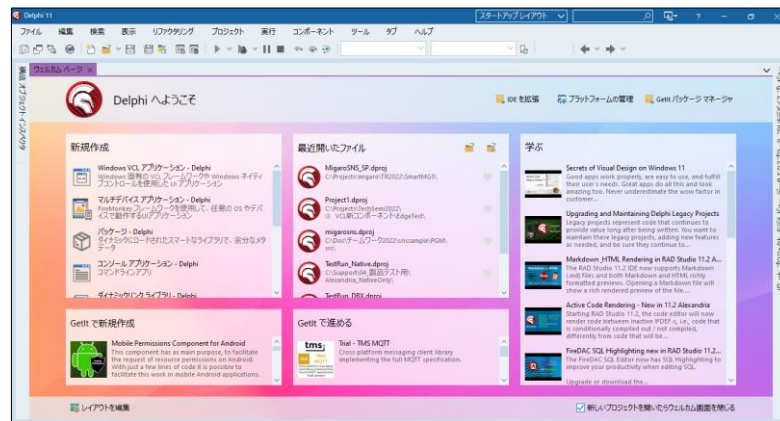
Delphi 11

スタートアップ レイアウト

ファイル 編集 検索 表示 リファクタリング プロジェクト 実行 コンポーネント ツール タブ ヘルプ

構造 オブジェクトインスペクタ

ウェルカム ページ ×

Delphi へようこそ

IDE を拡張 プラットフォームの管理 GetIt パッケージ マネージャ

新規作成

Windows VCL アプリケーション - Delphi
Windows 固有の VCL フレームワークや Windows ネイティブコントロールを使用した UI アプリケーション

マルチデバイス アプリケーション - Delphi
FireMonkey フレームワークを使用して、任意の OS やデバイスで動作する UI アプリケーション

パッケージ - Delphi
ダイナミックにロードされたスマートなライブラリで、余分なメモリ

コンソール アプリケーション - Delphi
コマンドラインアプリ

ダイナミックリンク ライブラリ - Delphi

最近開いたファイル

MigaroSNS_SP.dproj
C:\Projects\migaro\TR2022\SmartMGS\

Project1.dproj
C:\Projects\TechSem2022\VCL新コンポーネント\EdgeTest\

migarosns.dproj
C:\Doc\チームワーク2022\mssample\PGM\src\

TestRun_Native.dproj
C:\Support\04_製品テスト用\Alexandria_NativeOnly\

TestRun_DBU.dproj

学ぶ

Secrets of Visual Design on Windows 11
Good apps work properly, are easy to use, and fulfill their user's needs. Great apps do all this and look amazing too. Never underestimate the wow factor in customer...

Upgrading and Maintaining Delphi Legacy Projects
Legacy projects represent code that continues to provide value long after being written. You want to maintain these legacy projects, adding new features as needed, and be sure they continue to...

Markdown, HTML Rendering in RAD Studio 11.2 A...
The RAD Studio 11.2 IDE now supports Markdown (.md) files and both Markdown and HTML richly formatted previews. Opening a Markdown file will show a rich rendered preview of the file...

Active Code Rendering - New in 11.2 Alexandria
Starting RAD Studio 11.2, the code editor will now render code between inactive IFDEF-s, i.e., code that is conditionally compiled out / not compiled, differently from code that will be...

FireDAC SQL Highlighting new in RAD Studio 11.2...
The FireDAC SQL Editor now has SQL highlighting to improve your productivity when editing SQL.

Upgrade or download the...

GetIt で新規作成

Mobile Permissions Component for Android
This component has as main purpose, to facilitate the request of resource permissions on Android. With just a few lines of code it is possible to facilitate this work in mobile Android applications.

GetIt で進める

tms
Trial - TMS MQTT
Cross-platform messaging client library implementing the full MQTT specification.

レイアウトを編集

新しいプロジェクトを開いたらウェルカム画面を閉じる